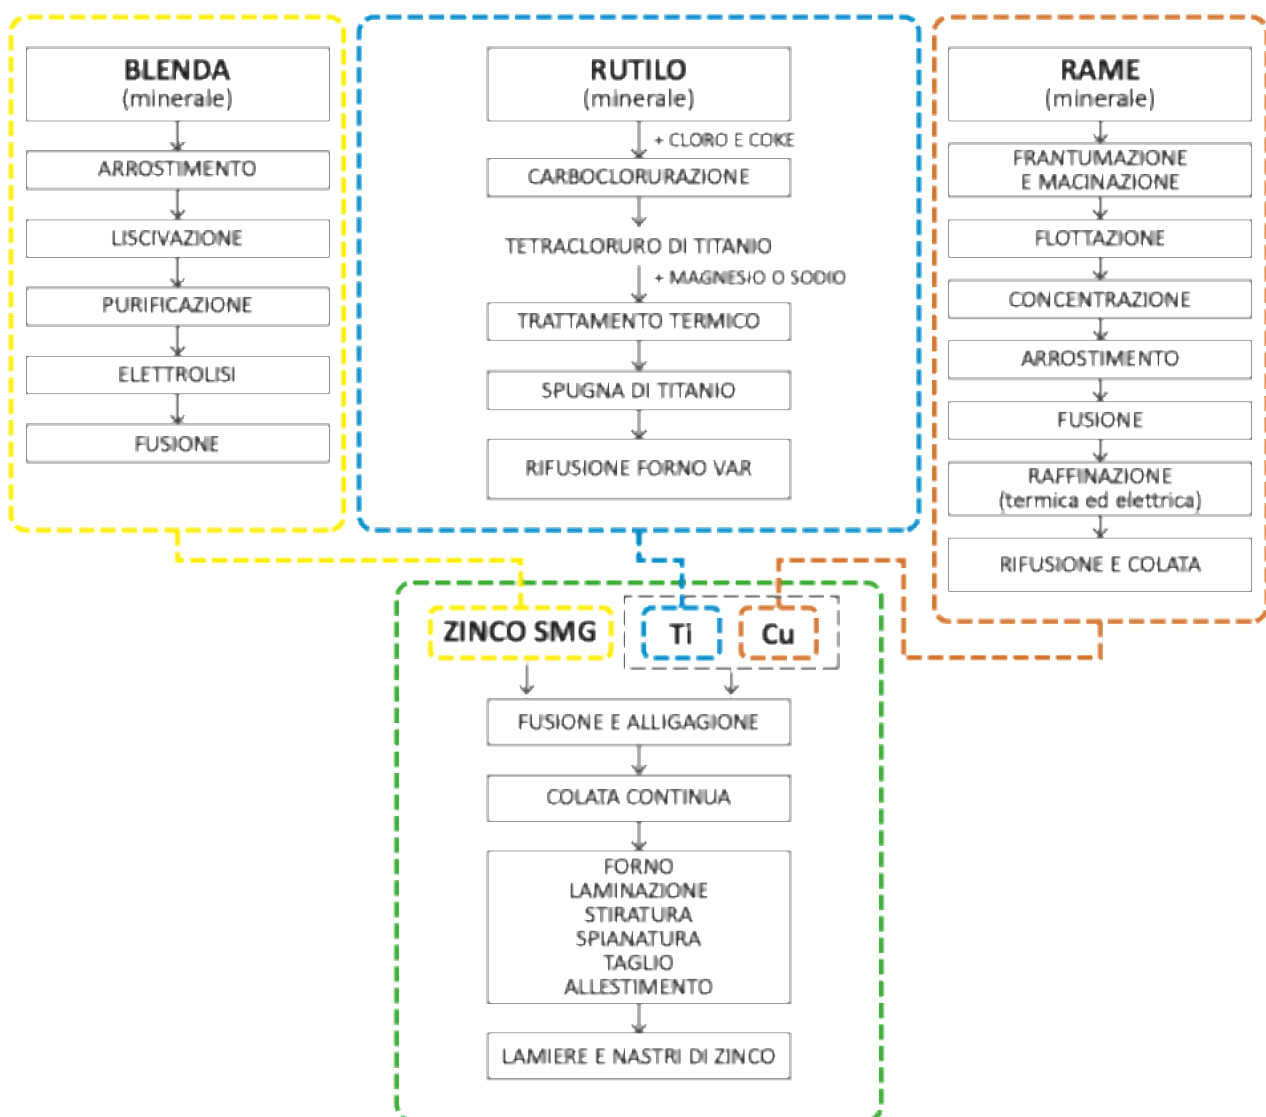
BLENDA
(minerale)

ARROSTIMENTO

LISCIVAZIONE

PURIFICAZIONE

ELETTROLISI

FUSIONE

RUTILO
(minerale)

+ CLORO E COKE

CARBOCLORURAZIONE

TETRACLORURO DI TITANIO

+ MAGNESIO O SODIO

TRATTAMENTO TERMICO

SPUGNA DI TITANIO

RIFUSIONE FORNO VAR

RAME
(minerale)

FRANTUMAZIONE E MACINAZIONE

FLOTTAZIONE

CONCENTRAZIONE

ARROSTIMENTO

FUSIONE

RAFFINAZIONE
(termica ed elettrica)

RIFUSIONE E COLATA

ZINCO SMG

Ti

Cu

FUSIONE E ALLIGAGIONE

COLATA CONTINUA

FORNO
LAMINAZIONE
STIRATURA
SPIANATURA
TAGLIO
ALLESTIMENTO

LAMIERE E NASTRI DI ZINCO